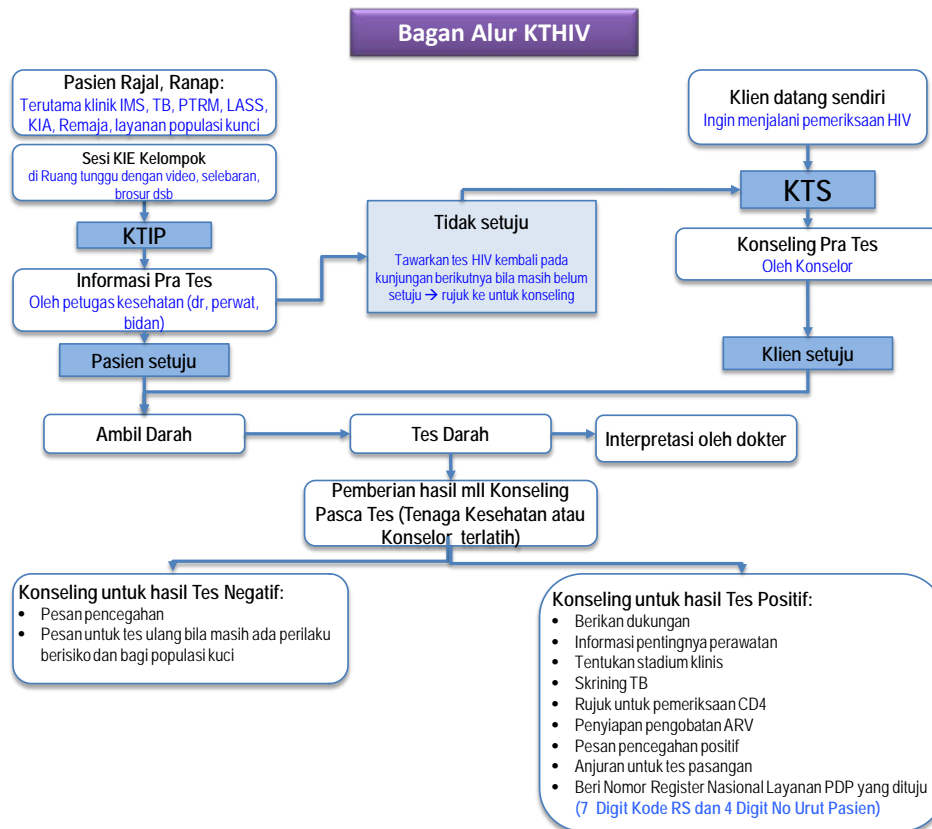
Bagan Alur KTHIV

Pasien Rajal, Ranap:
Terutama klinik IMS, TB, PTRM, LASS, KIA, Remaja, layanan populasi kunci

Sesi KIE Kelompok
di Ruang tunggu dengan video, selebaran, brosur dsb

KTIP

Informasi Pra Tes
Oleh petugas kesehatan (dr, perwat, bidan)

Pasien setuju

Tidak setuju
Tawarkan tes HIV kembali pada kunjungan berikutnya bila masih belum setuju → rujuk ke untuk konseling

Klien datang sendiri
Ingin menjalani pemeriksaan HIV

KTS

Konseling Pra Tes
Oleh Konselor

Klien setuju

Ambil Darah

Tes Darah

Interpretasi oleh dokter

Pemberian hasil mll Konseling Pasca Tes (Tenaga Kesehatan atau Konselor terlatih)

Konseling untuk hasil Tes Negatif:
- Pesan pencegahan
- Pesan untuk tes ulang bila masih ada perilaku berisiko dan bagi populasi kuci

Konseling untuk hasil Tes Positif:
- Berikan dukungan
- Informasi pentingnya perawatan
- Tentukan stadium klinis
- Skrining TB
- Rujuk untuk pemeriksaan CD4
- Penyiapan pengobatan ARV
- Pesan pencegahan positif
- Anjuran untuk tes pasangan
- Beri Nomor Register Nasional Layanan PDP yang dituju (7 Digit Kode RS dan 4 Digit No Urut Pasien)